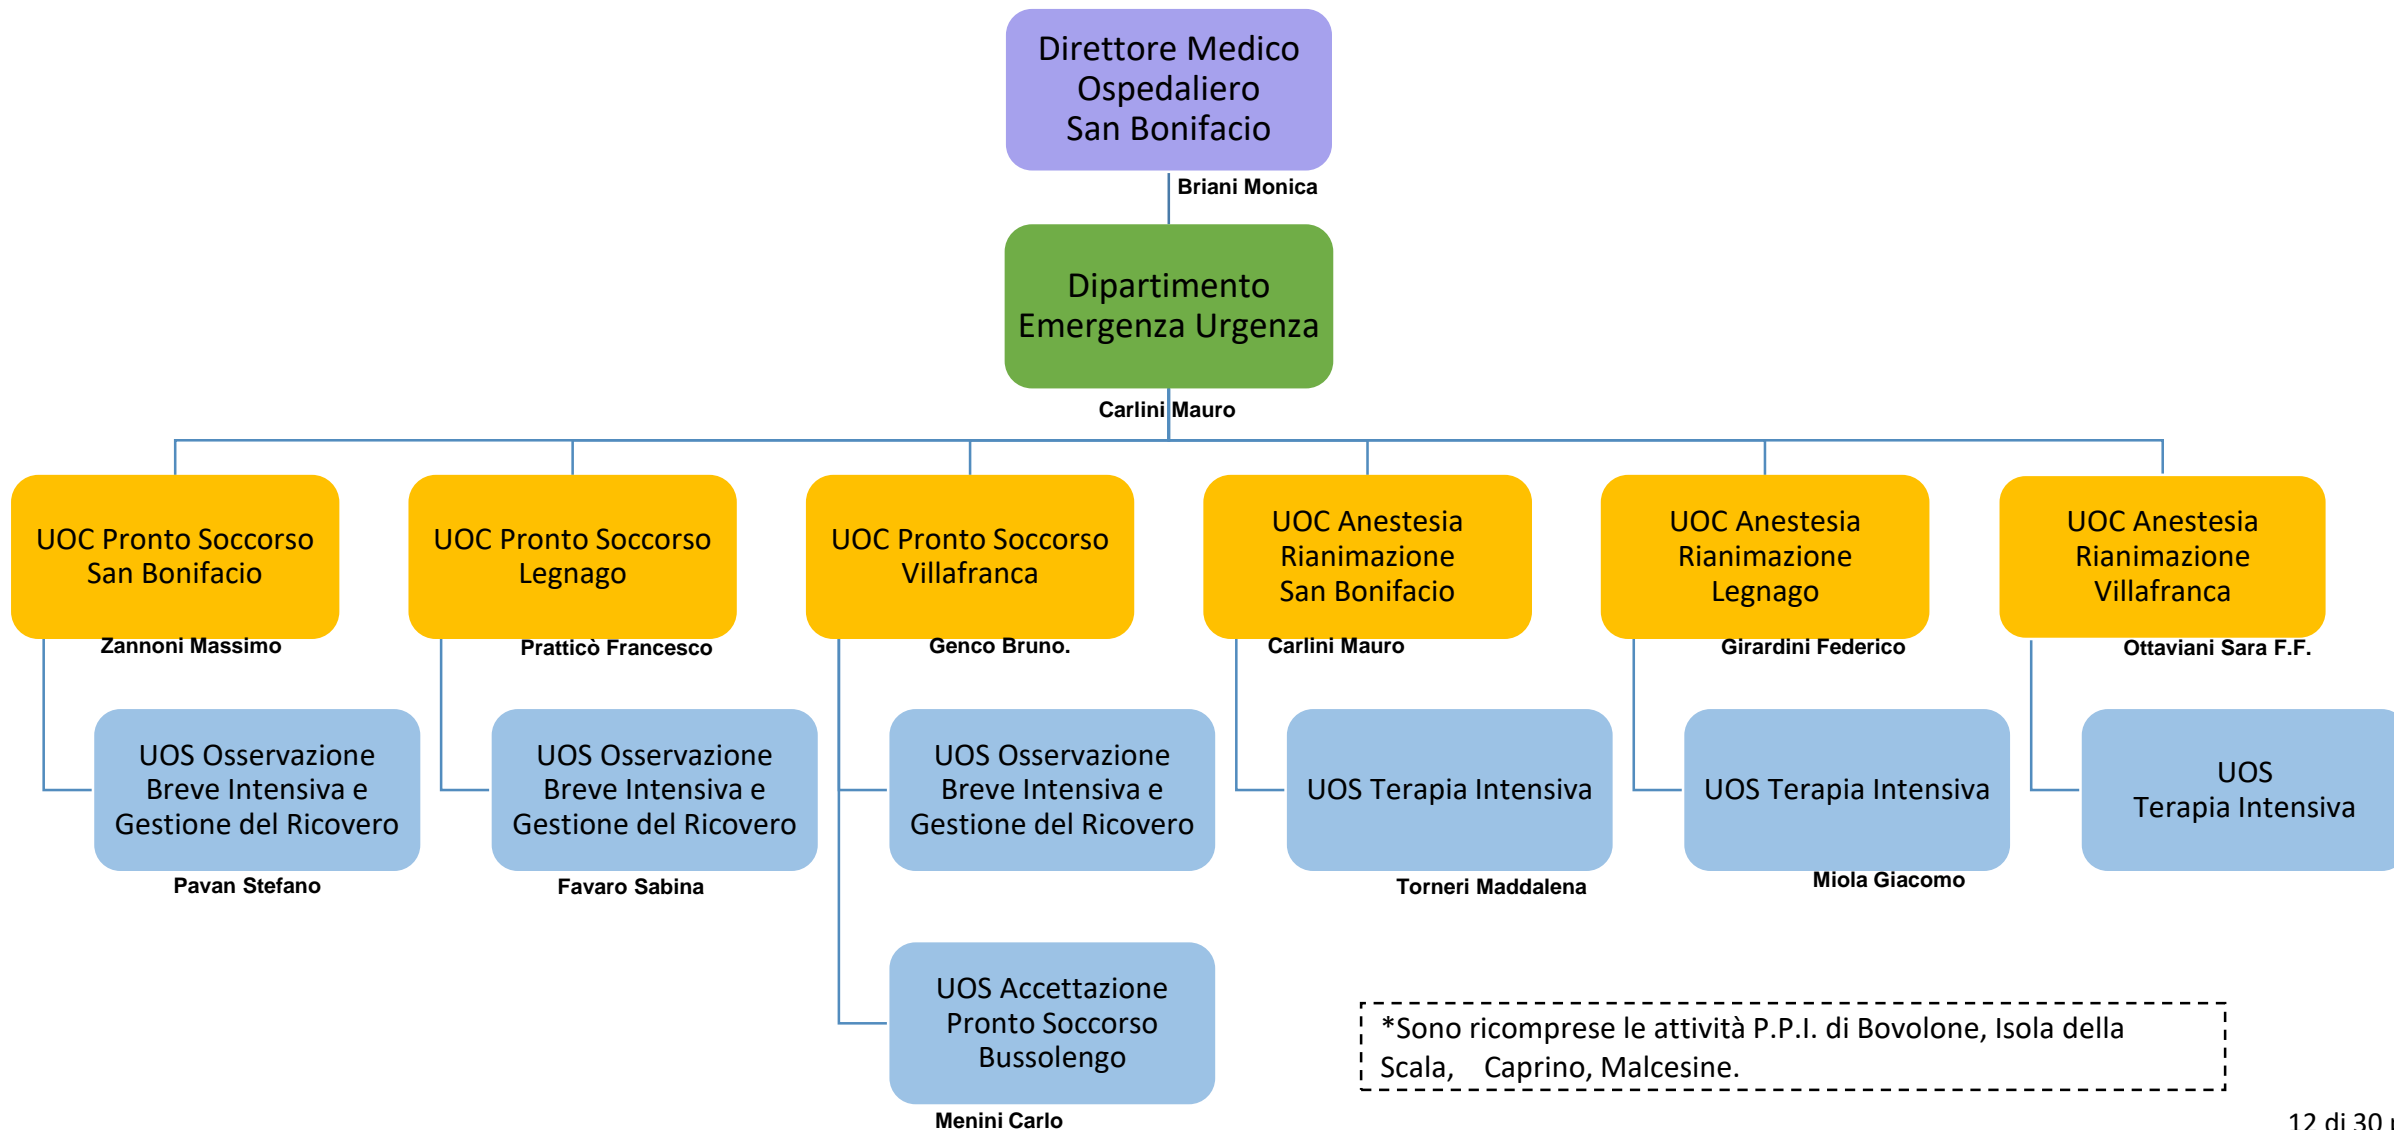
Direttore Medico Ospedaliero San Bonifacio

Briani Monica

Dipartimento Emergenza Urgenza

Carlini Mauro

UOC Pronto Soccorso San Bonifacio

Zannoni Massimo

UOS Osservazione Breve Intensiva e Gestione del Ricovero

Pavan Stefano

UOC Pronto Soccorso Legnago

Pratticò Francesco

UOS Osservazione Breve Intensiva e Gestione del Ricovero

Favaro Sabina

UOC Pronto Soccorso Villafranca

Genco Bruno.

UOS Osservazione Breve Intensiva e Gestione del Ricovero

UOS Accettazione Pronto Soccorso Bussolengo

Menini Carlo

UOC Anestesia Rianimazione San Bonifacio

Carlini Mauro

UOS Terapia Intensiva

Torneri Maddalena

UOC Anestesia Rianimazione Legnago

Girardini Federico

UOS Terapia Intensiva

Miola Giacomo

UOC Anestesia Rianimazione Villafranca

Ottaviani Sara F.F.

UOS Terapia Intensiva

*Sono ricomprese le attività P.P.I. di Bovolone, Isola della Scala, Caprino, Malcesine.

12 di 30